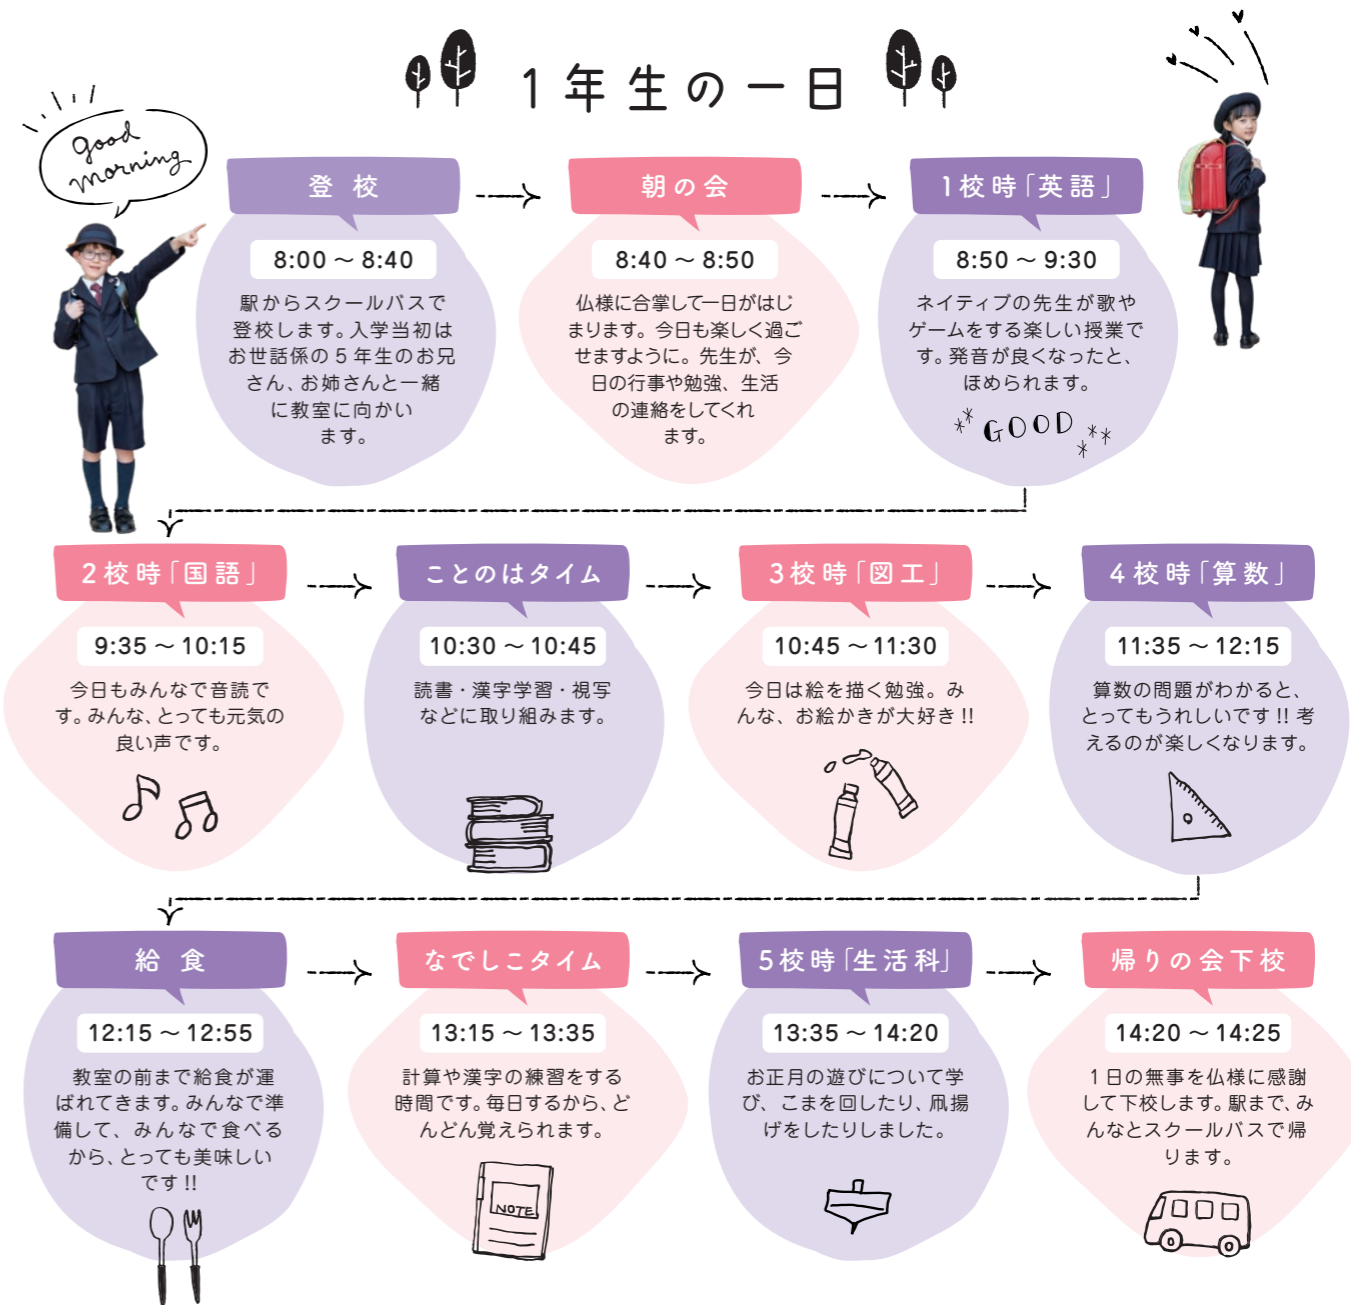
1年生の一日

Good morning

登校

8:00 ～ 8:40

駅からスクールバスで登校します。入学当初はお世話係の5年生のお兄さん、お姉さんと一緒に教室に向かいます。

朝の会

8:40 ～ 8:50

仏様に合掌して一日がはじまります。今日も楽しく過ごせますように。先生が、今日の行事や勉強、生活の連絡をしてくれます。

1校時「英語」

8:50 ～ 9:30

ネイティブの先生が歌やゲームをする楽しい授業です。発音が良くなったと、ほめられます。

GOOD

2校時「国語」

9:35 ～ 10:15

今日もみんなで音読です。みんな、とっても元気の良い声です。

ことのはタイム

10:30 ～ 10:45

読書・漢字学習・視写などに取り組みます。

3校時「図工」

10:45 ～ 11:30

今日は絵を描く勉強。みんな、お絵かきが大好き!!

4校時「算数」

11:35 ～ 12:15

算数の問題がわかると、とってもうれしいです!! 考えるのが楽しくなります。

給食

12:15 ～ 12:55

教室の前まで給食が運ばれてきます。みんなで準備して、みんなで食べるから、とっても美味しいです!!

なでしこタイム

13:15 ～ 13:35

計算や漢字の練習をする時間です。毎日するから、どんどん覚えられます。

NOTE

5校時「生活科」

13:35 ～ 14:20

お正月の遊びについて学び、こまを回したり、凧揚げをしたりしました。

帰りの会下校

14:20 ～ 14:25

1日の無事を仏様に感謝して下校します。駅まで、みんなとスクールバスで帰ります。